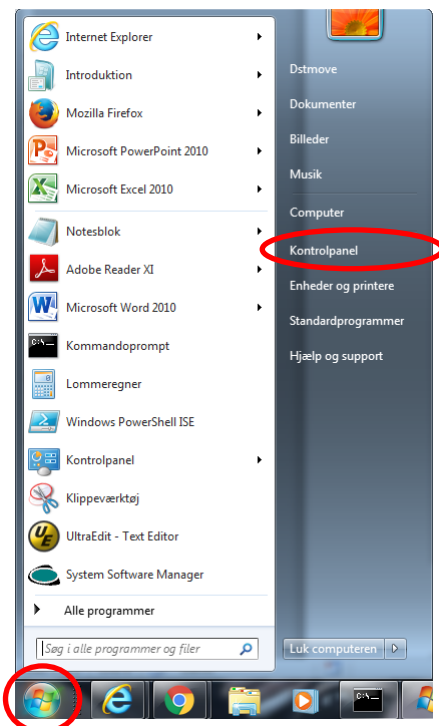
Internet Explorer
Introduktion
Mozilla Firefox
Microsoft PowerPoint 2010
Microsoft Excel 2010
Notesblok
Adobe Reader XI
Microsoft Word 2010
Kommandoprompt
Lommeregner
Windows PowerShell ISE
Kontrolpanel
Klippeværktøj
UltraEdit - Text Editor
System Software Manager
Alle programmer
Søg i alle programmer og filer

Dstmove
Dokumenter
Billeder
Musik
Computer
Kontrolpanel
Enheder og printere
Standardprogrammer
Hjælp og support
Luk computeren